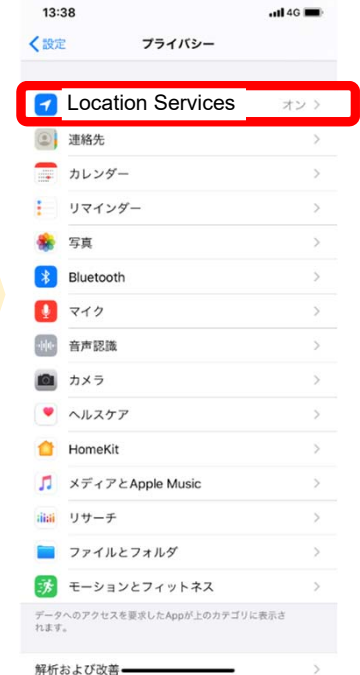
13:38 4G

設定 プライバシー

Location Services オン

連絡先

カレンダー

リマインダー

写真

Bluetooth

マイク

音声認識

カメラ

ヘルスケア

HomeKit

メディアとApple Music

リサーチ

ファイルとフォルダ

モーションとフィットネス

データへのアクセスを要求したAppが上のカテゴリに表示されます。

解析および改善